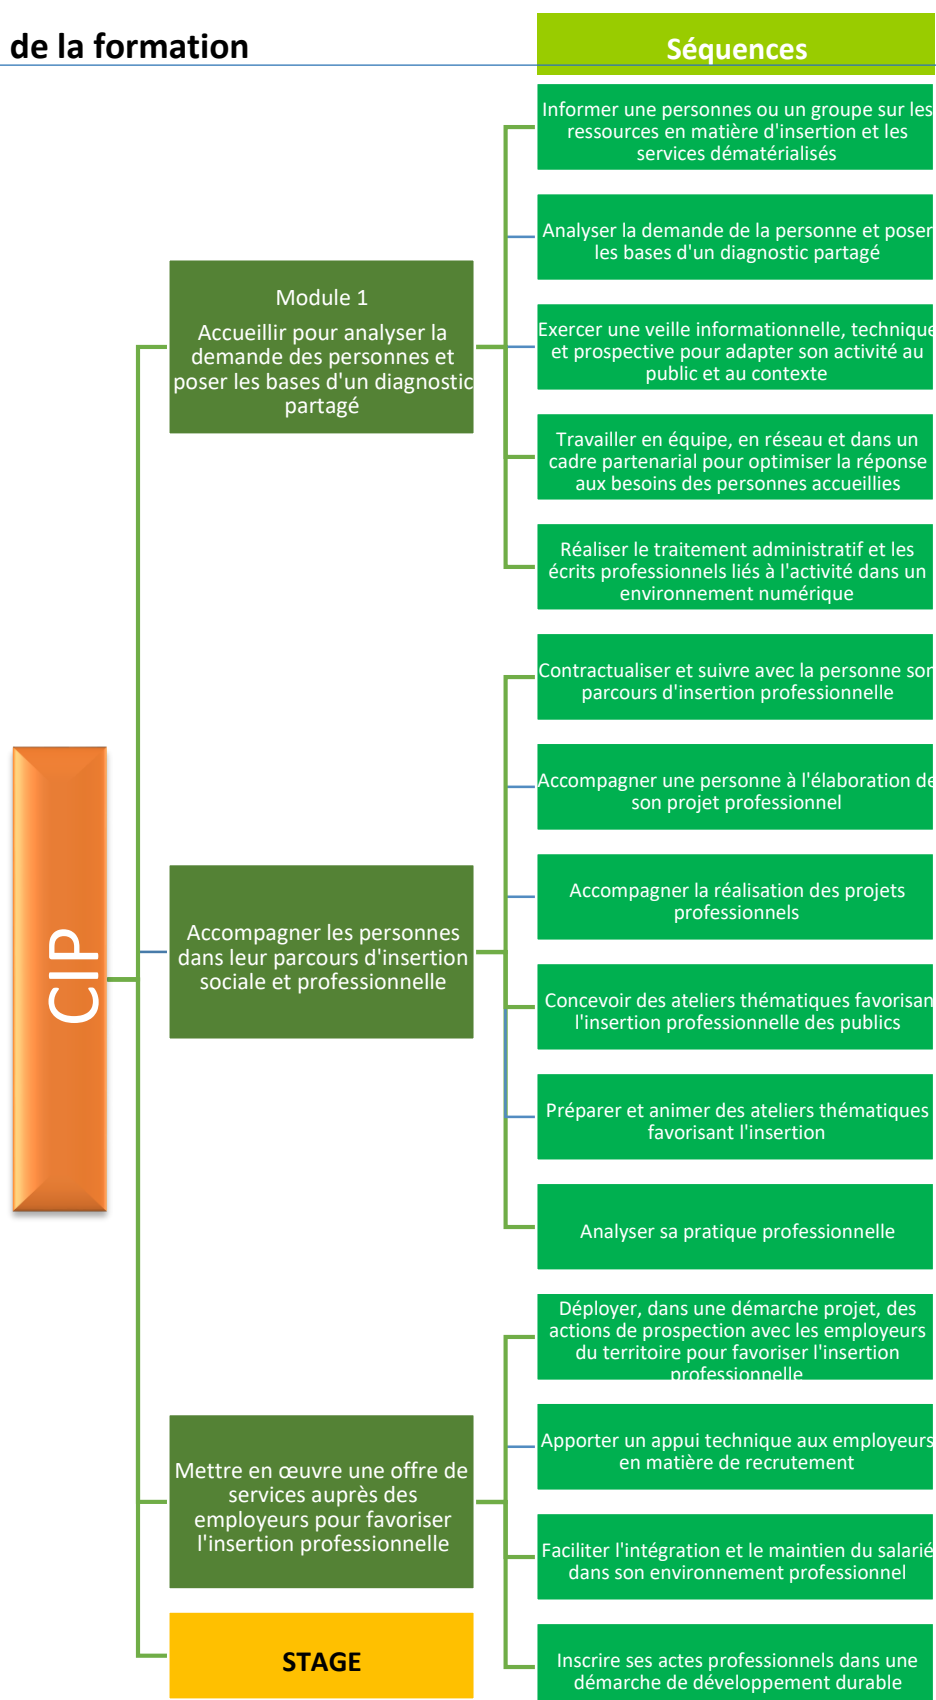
de la formation

Séquences

CIP

Module 1
Accueillir pour analyser la demande des personnes et poser les bases d'un diagnostic partagé

Informer une personnes ou un groupe sur les ressources en matière d'insertion et les services dématérialisés

Analyser la demande de la personne et poser les bases d'un diagnostic partagé

Exercer une veille informationnelle, technique et prospective pour adapter son activité au public et au contexte

Travailler en équipe, en réseau et dans un cadre partenarial pour optimiser la réponse aux besoins des personnes accueillies

Réaliser le traitement administratif et les écrits professionnels liés à l'activité dans un environnement numérique

Accompagner les personnes dans leur parcours d'insertion sociale et professionnelle

Contractualiser et suivre avec la personne son parcours d'insertion professionnelle

Accompagner une personne à l'élaboration de son projet professionnel

Accompagner la réalisation des projets professionnels

Concevoir des ateliers thématiques favorisant l'insertion professionnelle des publics

Préparer et animer des ateliers thématiques favorisant l'insertion

Analyser sa pratique professionnelle

Mettre en œuvre une offre de services auprès des employeurs pour favoriser l'insertion professionnelle

Déployer, dans une démarche projet, des actions de prospection avec les employeurs du territoire pour favoriser l'insertion professionnelle

Apporter un appui technique aux employeurs en matière de recrutement

Faciliter l'intégration et le maintien du salarié dans son environnement professionnel

Inscrire ses actes professionnels dans une démarche de développement durable

STAGE